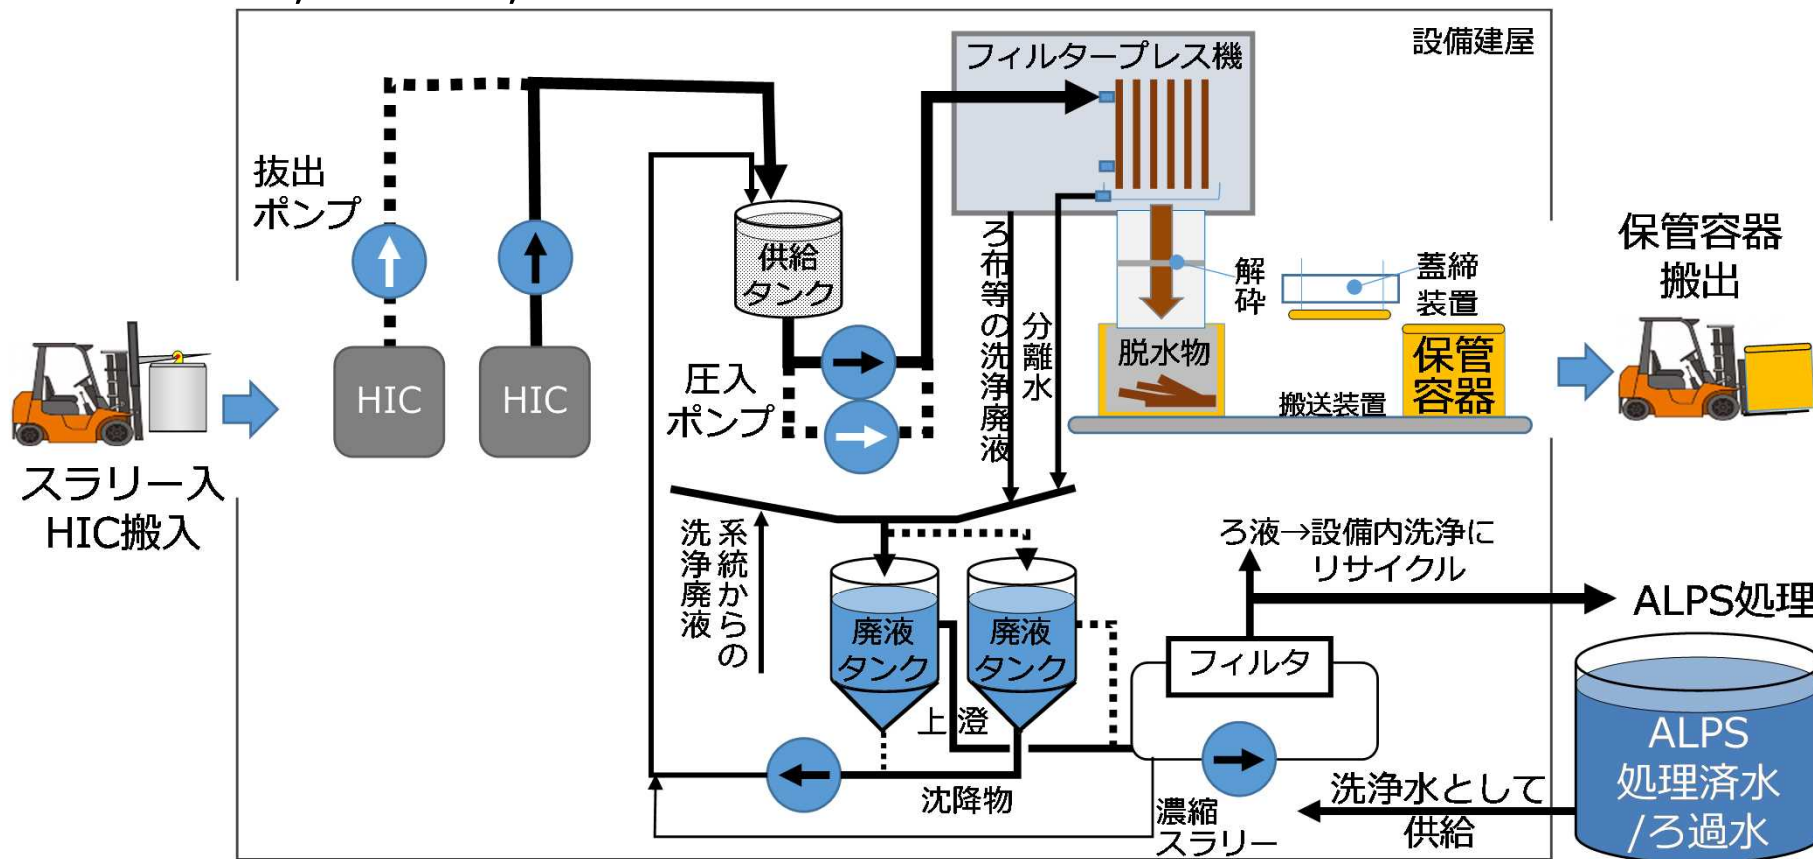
設備建屋

フィルタープレス機

抜出
ポンプ

供給
タンク

圧入
ポンプ

HIC

HIC

スラリー入
HIC搬入

ろ布等の洗浄廃液

分離水

解
砕

蓋締
装置

脱水物

保管
容器

搬送装置

保管容器
搬出

系統からの
洗浄廃液

廃液
タンク

廃液
タンク

上澄

沈降物

ろ液→設備内洗浄に
リサイクル

ALPS処理

フィルタ

濃縮
スラリー

洗浄水として
供給

ALPS
処理済水
/ろ過水